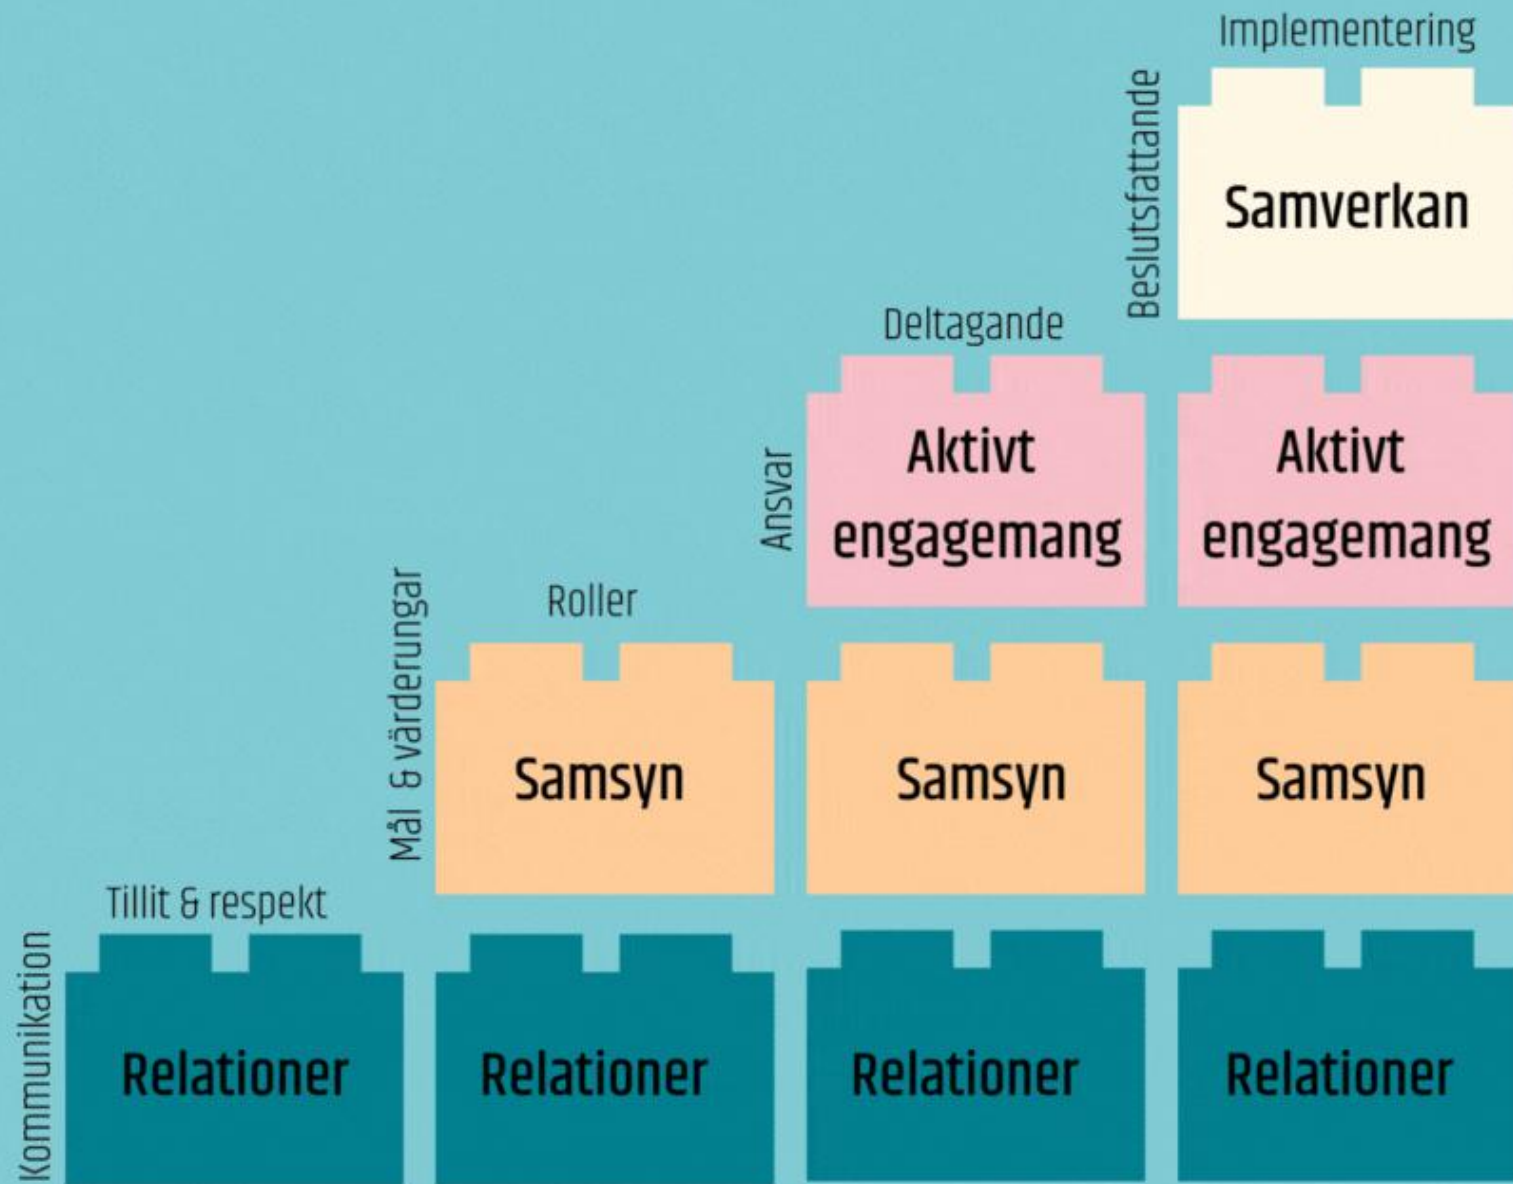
Implementering

Beslutsfattande

Samverkan

Deltagande

Ansvar

Aktivt engagemang

Aktivt engagemang

Roller

Mål & värderungar

Samsyn

Samsyn

Samsyn

Tillit & respekt

Kommunikation

Relationer

Relationer

Relationer

Relationer